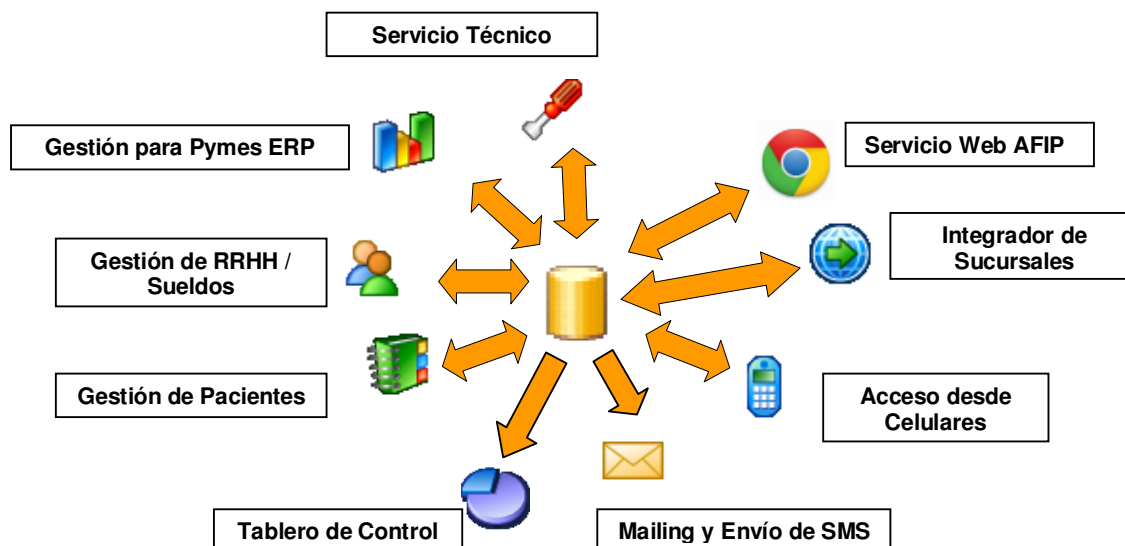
Servicio Técnico

Gestión para Pymes ERP

Servicio Web AFIP

Integrador de Sucursales

Gestión de RRHH / Sueldos

Gestión de Pacientes

Acceso desde Celulares

Tablero de Control

Mailing y Envío de SMS